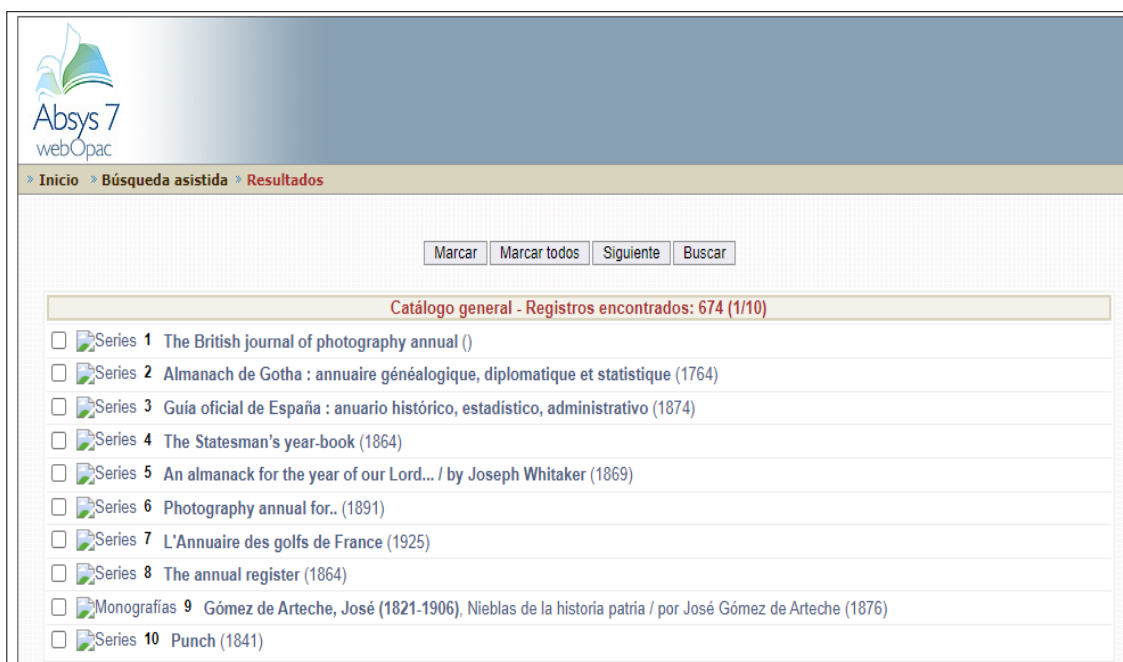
Absys 7
webOpac

» Inicio » Búsqueda asistida » Resultados

Marcar | Marcar todos | Siguiente | Buscar

Catálogo general - Registros encontrados: 674 (1/10)

Series 1 The British journal of photography annual ()
Series 2 Almanach de Gotha : annuaire généalogique, diplomatique et statistique (1764)
Series 3 Guía oficial de España : anuario histórico, estadístico, administrativo (1874)
Series 4 The Statesman's year-book (1864)
Series 5 An almanack for the year of our Lord... / by Joseph Whitaker (1869)
Series 6 Photography annual for.. (1891)
Series 7 L'Annuaire des golfs de France (1925)
Series 8 The annual register (1864)
Monografías 9 Gómez de Arteche, José (1821-1906), Nieblas de la historia patria / por José Gómez de Arteche (1876)
Series 10 Punch (1841)